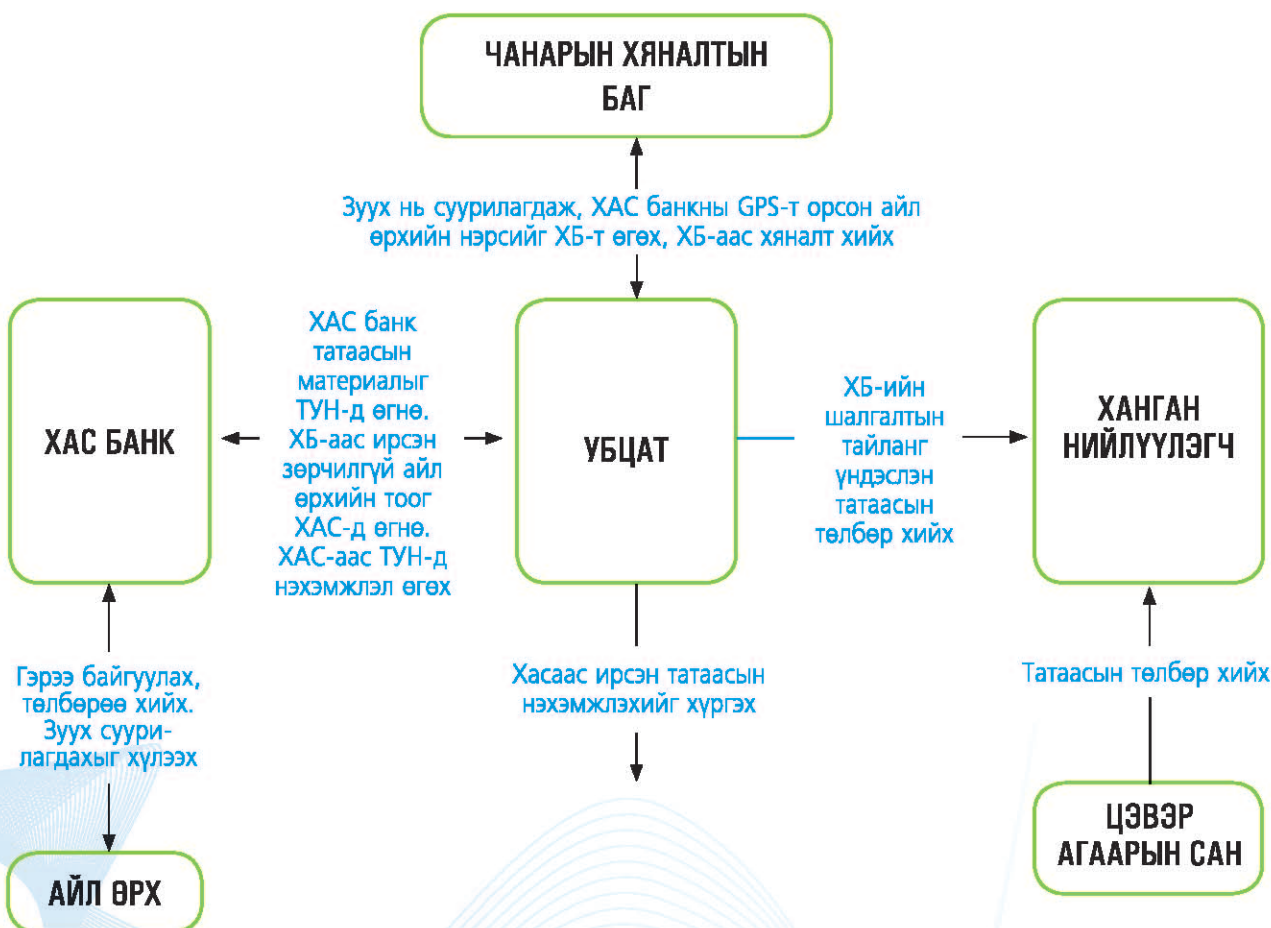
ЧАНАРЫН ХЯНАЛТЫН БАГ

Зуух нь суурилагдаж, ХАС банкны GPS-т орсон айл өрхийн нэрсийг ХБ-т өгөх, ХБ-аас хяналт хийх

ХАС БАНК

ХАС банк татаасын материалыг ТУН-д өгнө. ХБ-аас ирсэн зөрчилгүй айл өрхийн тоог ХАС-д өгнө. ХАС-аас ТУН-д нэхэмжлэл өгөх

УБЦАТ

ХБ-ийн шалгалтын тайланг үндэслэн татаасын төлбөр хийх

ХАНГАН НИЙЛҮҮЛЭГЧ

Гэрээ байгуулах, төлбөрөө хийх. Зуух суурилагдахыг хүлээх

Хасаас ирсэн татаасын нэхэмжлэхийг хүргэх

Татаасын төлбөр хийх

АЙЛ ӨРХ

ЦЭВЭР АГААРЫН САН